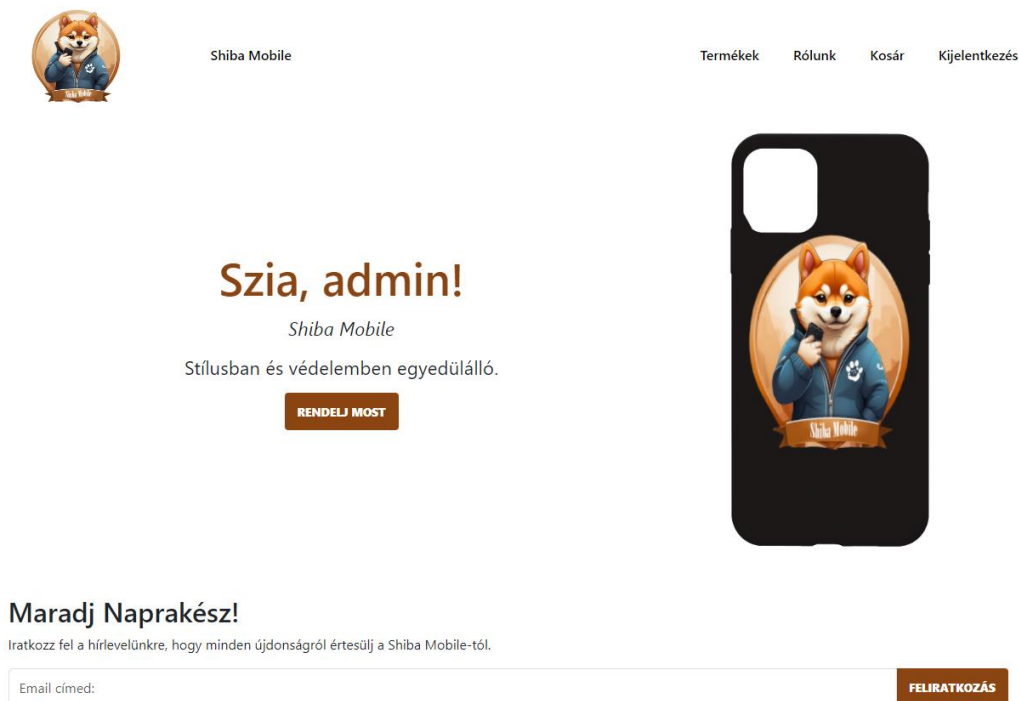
Shiba Mobile

Shiba Mobile

Termékek Rólunk Kosár Kijelentkezés

Szia, admin!

Shiba Mobile

Stílusban és védelemben egyedülálló.

RENDELJ MOST

Shiba Mobile

Maradj Naprakész!

Iratkozz fel a hírlevelünkre, hogy minden újdonságról értesülj a Shiba Mobile-tól.

Email címed:

FELIRATKOZÁS